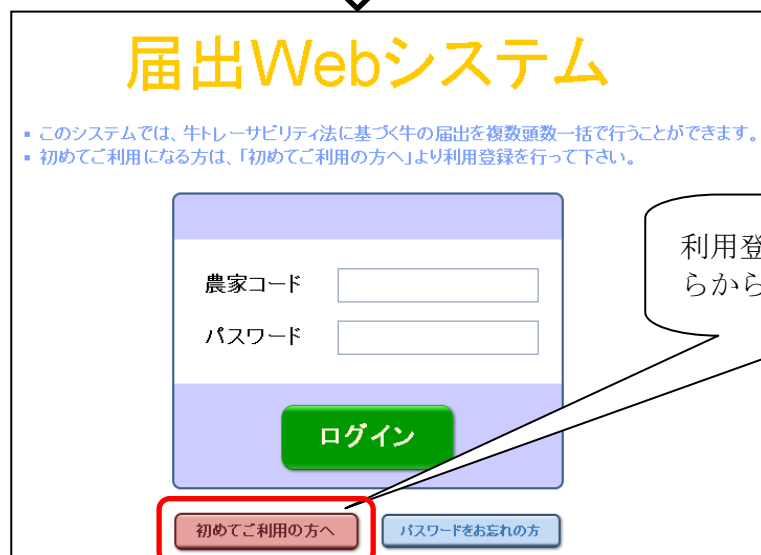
届出Webシステム

▪ このシステムでは、牛トレーサビリティ法に基づく牛の届出を複数頭数一括で行うことができます。
▪ 初めてご利用になる方は、「初めてご利用の方へ」より利用登録を行って下さい。

利用登
らから

農家コード

パスワード

ログイン

初めてご利用の方へ

パスワードをお忘れの方